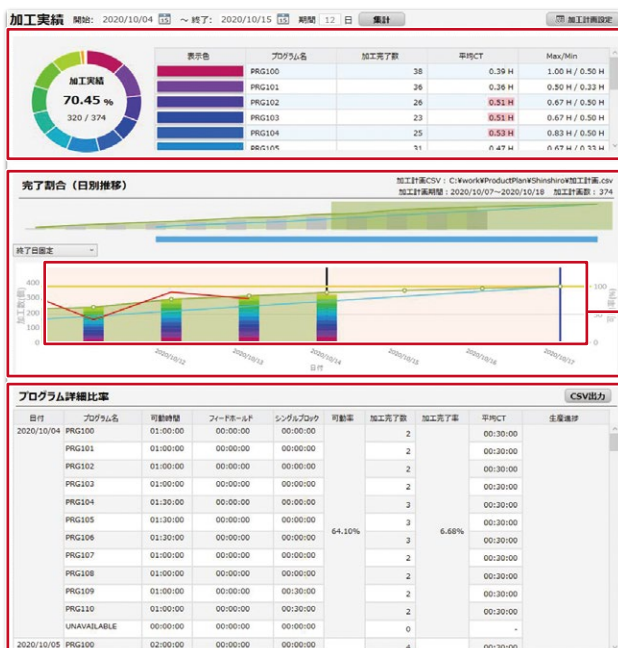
加工実績 開始: 2020/10/04 ~ 終了: 2020/10/15 期間 12 日 集計 加工計画設定

加工実績
70.45 %
320 / 374

| 表示色 | プログラム名 | 加工完了数 | 平均CT | Max/Min |
|---|---|---|---|---|
| | PRG100 | 38 | 0.39 H | 1.00 H / 0.50 H |
| | PRG101 | 36 | 0.36 H | 0.50 H / 0.33 H |
| | PRG102 | 26 | 0.51 H | 0.67 H / 0.50 H |
| | PRG103 | 23 | 0.51 H | 0.67 H / 0.50 H |
| | PRG104 | 25 | 0.53 H | 0.83 H / 0.50 H |
| | PRG105 | 31 | 0.47 H | 0.67 H / 0.33 H |

完了割合（日別推移）
加工計画CSV：C:¥work¥ProductPlan¥Shinshiro¥加工計画.csv
加工計画期間：2020/10/07~2020/10/18 加工計画数：374

終了日固定

400 300 200 100 0
加工数(個)
100 50 0
(%)
2020/10/12 2020/10/13 2020/10/14 2020/10/15 2020/10/16 2020/10/17
日付

プログラム詳細比率 CSV出力

| 日付 | プログラム名 | 可動時間 | フィードホールド | シングルブロック | 可動率 | 加工完了数 | 加工完了率 | 平均CT | 生産進捗 |
|---|---|---|---|---|---|---|---|---|---|
| 2020/10/04 | PRG100 | 01:00:00 | 00:00:00 | 00:00:00 | | 2 | | 00:30:00 | |
| | PRG101 | 01:00:00 | 00:00:00 | 00:00:00 | | 2 | | 00:30:00 | |
| | PRG102 | 01:00:00 | 00:00:00 | 00:00:00 | | 2 | | 00:30:00 | |
| | PRG103 | 01:00:00 | 00:00:00 | 00:00:00 | | 2 | | 00:30:00 | |
| | PRG104 | 01:30:00 | 00:00:00 | 00:00:00 | | 3 | | 00:30:00 | |
| | PRG105 | 01:30:00 | 00:00:00 | 00:00:00 | | 3 | | 00:30:00 | |
| | PRG106 | 01:30:00 | 00:00:00 | 00:00:00 | 64.10% | 3 | 6.68% | 00:30:00 | |
| | PRG107 | 01:00:00 | 00:00:00 | 00:00:00 | | 2 | | 00:30:00 | |
| | PRG108 | 01:00:00 | 00:00:00 | 00:00:00 | | 2 | | 00:30:00 | |
| | PRG109 | 01:00:00 | 00:00:00 | 00:30:00 | | 2 | | 00:30:00 | |
| | PRG110 | 01:00:00 | 00:00:00 | 00:00:00 | | 2 | | 00:30:00 | |
| | UNAVAILABLE | 00:00:00 | 00:00:00 | 00:00:00 | | 0 | | - | |
| 2020/10/05 | PRG100 | 02:00:00 | 00:00:00 | 00:00:00 | | 4 | | 00:30:00 | |